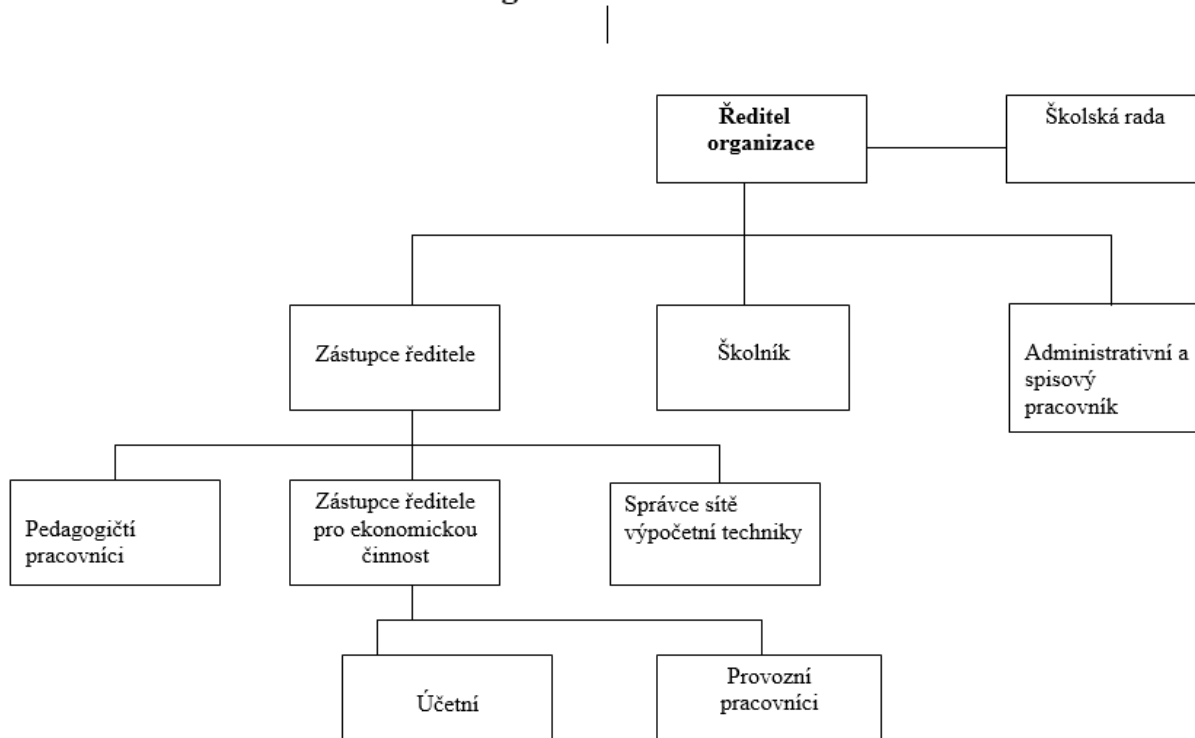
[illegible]

Ředitel organizace

Školská rada

Zástupce ředitele

Školník

Administrativní a spisový pracovník

Pedagogičtí pracovníci

Zástupce ředitele pro ekonomickou činnost

Správce sítě výpočetní techniky

Účetní

Provozní pracovníci